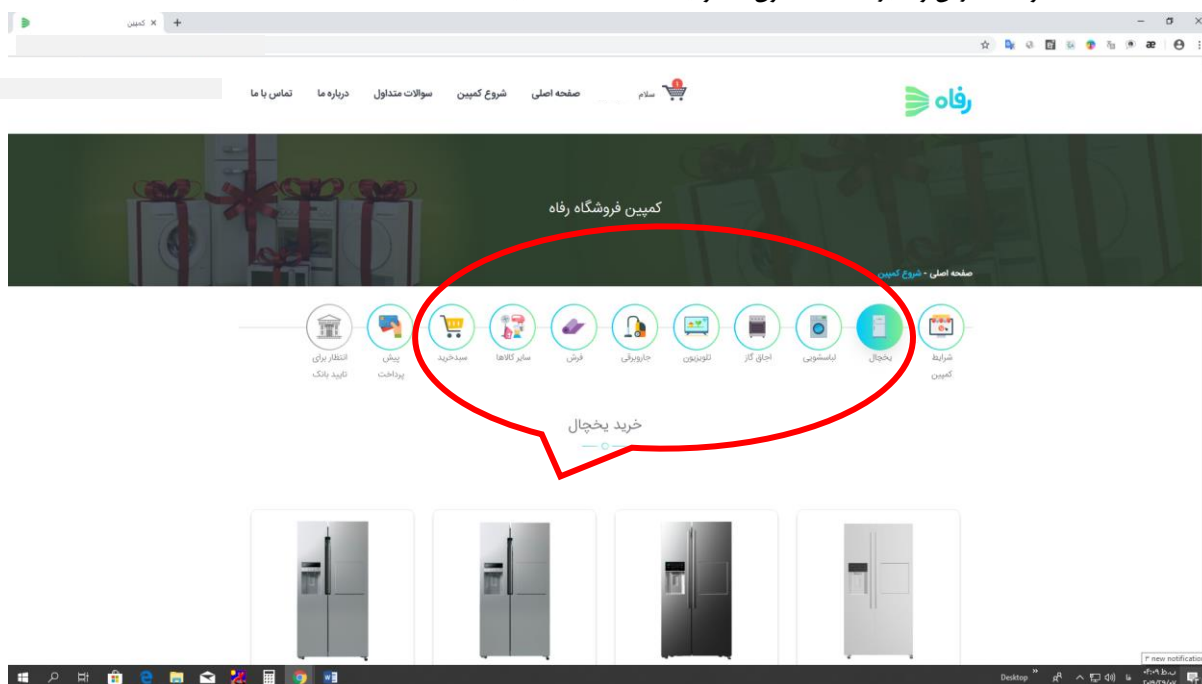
کمپین ×

رفاه

سلام

صفحه اصلی شروع کمپین سوالات متداول درباره ما تماس با ما

کمپین فروشگاه رفاه

صفحه اصلی - شروع کمپین

شرایط کمپین

یخچال

لباسشویی

اجاق گاز

تلویزیون

جاروبرقی

فرش

سایر کالاها

سبدخرید

پیش پرداخت

انتظار برای تایید بانک

خرید یخچال

Desktop

۳ new notifications